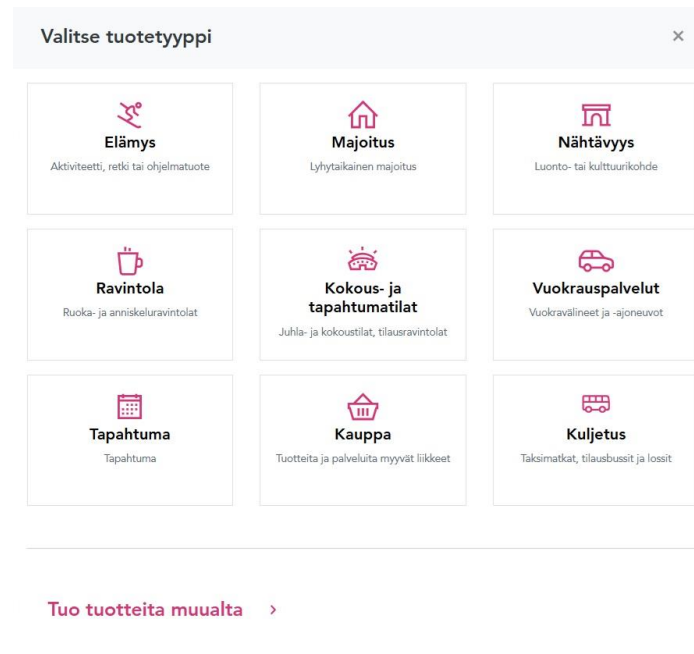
Valitse tuotetyyppi

×

Elämys
Aktiviteetti, retki tai ohjelmatuote

Majoitus
Lyhytaikainen majoitus

Nähtävyys
Luonto- tai kulttuurikohde

Ravintola
Ruoka- ja anniskeluravintolat

Kokous- ja tapahtumatilat
Juhla- ja kokoustilat, tilausravintolat

Vuokrauspalvelut
Vuokravälineet ja -ajoneuvot

Tapahtuma
Tapahtuma

Kauppa
Tuotteita ja palveluita myyvät liikkeet

Kuljetus
Taksimatkat, tilausbussit ja lossit

Tuo tuotteita muualta ›